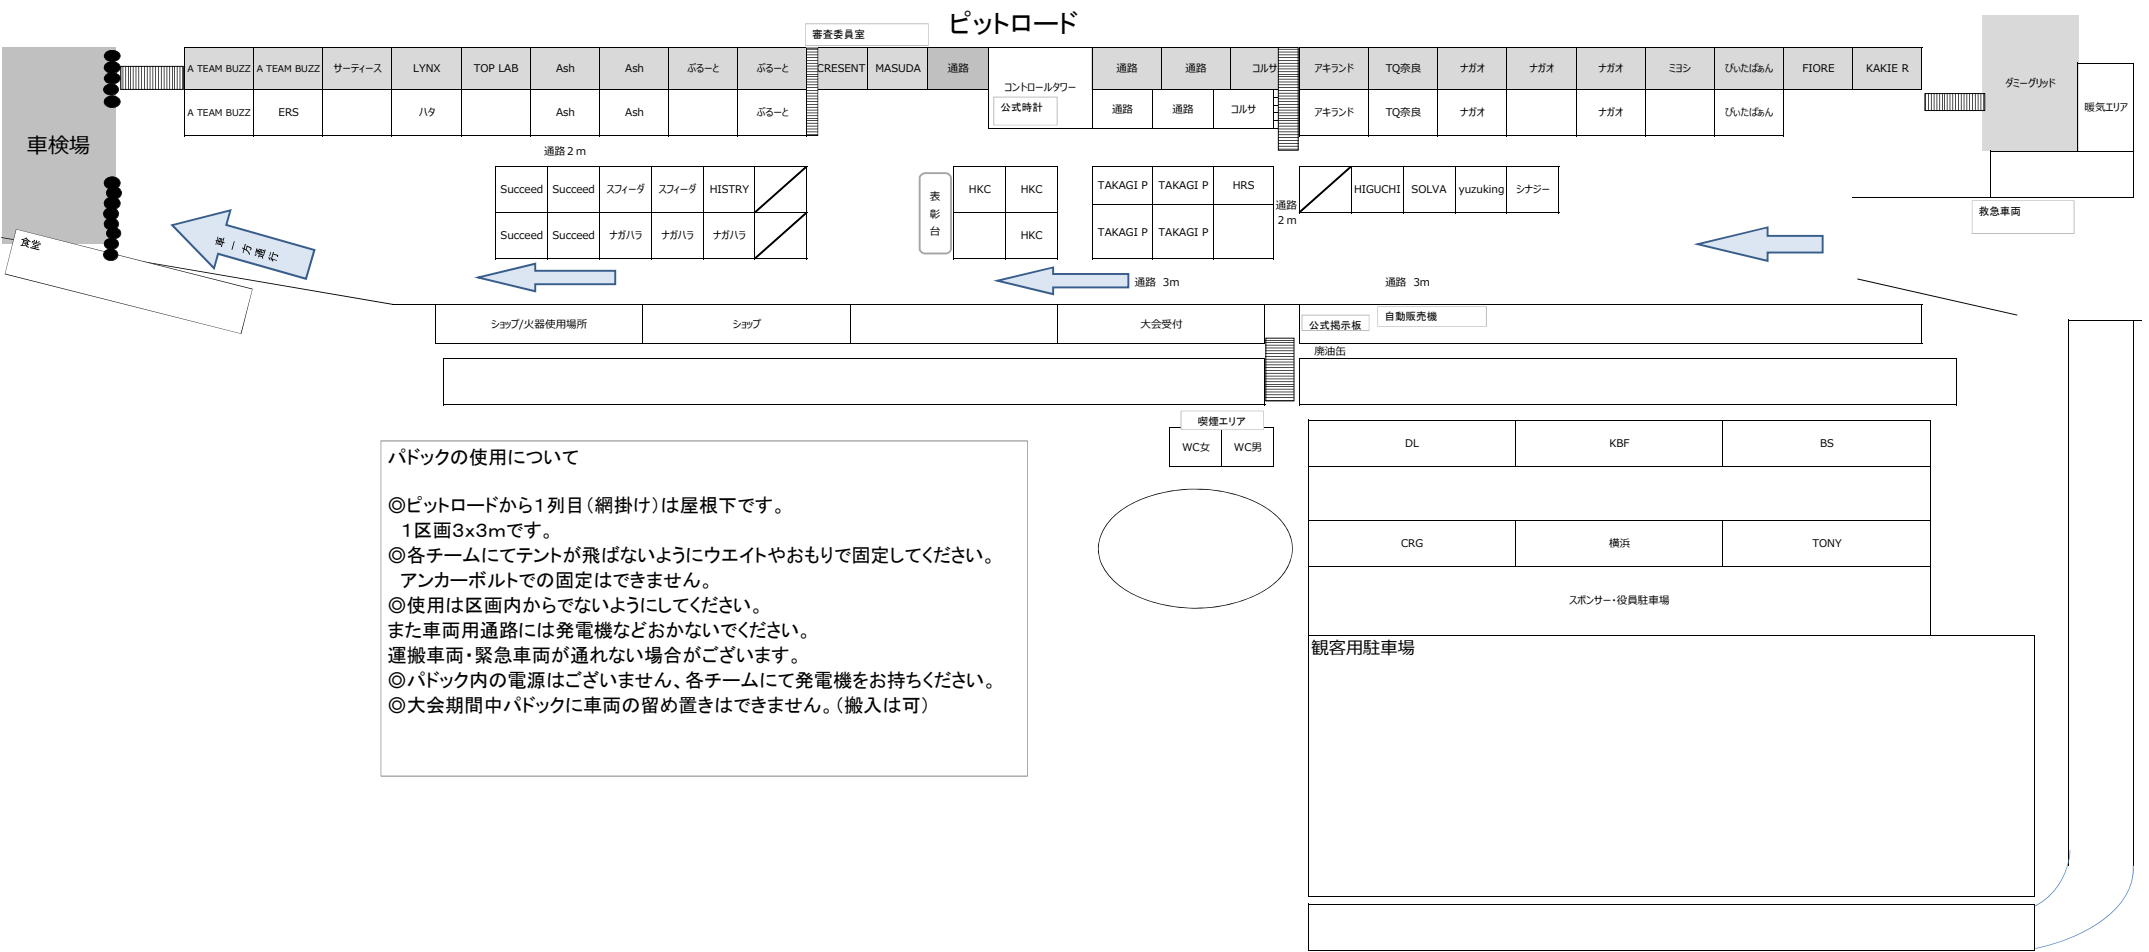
ピットロード

審査委員室

| A TEAM BUZZ | A TEAM BUZZ | サーティース | LYNX | TOP LAB | Ash | Ash | ぶるーと | ぶるーと |
|---|---|---|---|---|---|---|---|---|
| A TEAM BUZZ | ERS | | ハタ | | Ash | Ash | | ぶるーと |

| CRESENT | MASUDA | 通路 |
|---|---|---|

コントロールタワー
公式時計

| 通路 | 通路 | コルサ |
|---|---|---|
| 通路 | 通路 | コルサ |

| アキランド | TQ奈良 | ナガオ | ナガオ | ナガオ | ミヨシ | ぴいたぱあん | FIORE | KAKIE R |
|---|---|---|---|---|---|---|---|---|
| アキランド | TQ奈良 | ナガオ | | ナガオ | | ぴいたぱあん | | |

ダミーグリッド
暖気エリア

車検場

食堂

車一方通行

通路２ｍ

| Succeed | Succeed | スフィーダ | スフィーダ | HISTRY | |
|---|---|---|---|---|---|
| Succeed | Succeed | ナガハラ | ナガハラ | ナガハラ | |

表彰台

| HKC | HKC |
|---|---|
| | HKC |

| TAKAGI P | TAKAGI P | HRS |
|---|---|---|
| TAKAGI P | TAKAGI P | |

通路
２ｍ

| | HIGUCHI | SOLVA | yuzuking | シナジー |
|---|---|---|---|---|

救急車両

通路　3m

通路　3m

| ショップ/火器使用場所 | ショップ | | 大会受付 |
|---|---|---|---|

公式掲示板
自動販売機
廃油缶

喫煙エリア
WC女　WC男

パドックの使用について

◎ピットロードから１列目（網掛け）は屋根下です。
１区画3x3ｍです。
◎各チームにてテントが飛ばないようにウエイトやおもりで固定してください。
アンカーボルトでの固定はできません。
◎使用は区画内からでないようにしてください。
また車両用通路には発電機などおかないでください。
運搬車両・緊急車両が通れない場合がございます。
◎パドック内の電源はございません、各チームにて発電機をお持ちください。
◎大会期間中パドックに車両の留め置きはできません。（搬入は可）

| DL | KBF | BS |
|---|---|---|
| CRG | 横浜 | TONY |

スポンサー・役員駐車場

観客用駐車場